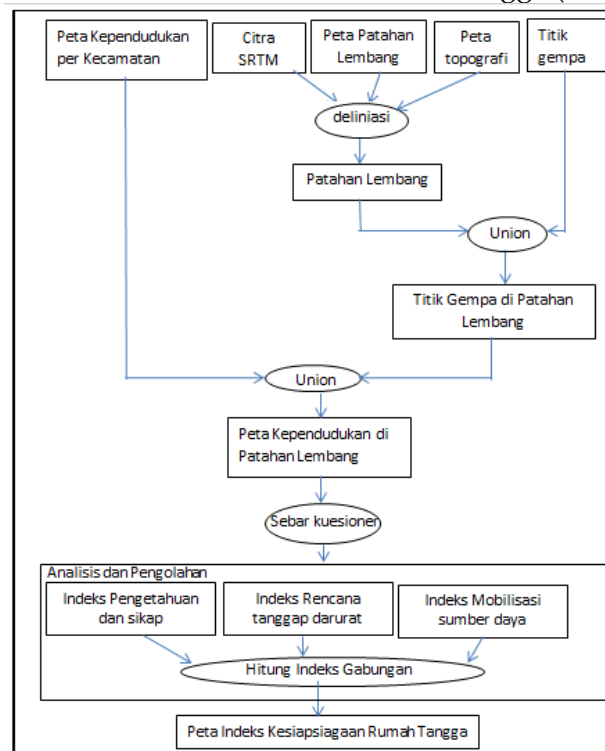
Peta Kependudukan per Kecamatan

Citra SRTM

Peta Patahan Lembang

Peta topografi

Titik gempa

deliniasi

Patahan Lembang

Union

Titik Gempa di Patahan Lembang

Union

Peta Kependudukan di Patahan Lembang

Sebar kuesioner

Analisis dan Pengolahan

Indeks Pengetahuan dan sikap

Indeks Rencana tanggap darurat

Indeks Mobilisasi sumber daya

Hitung Indeks Gabungan

Peta Indeks Kesiapsiagaan Rumah Tangga